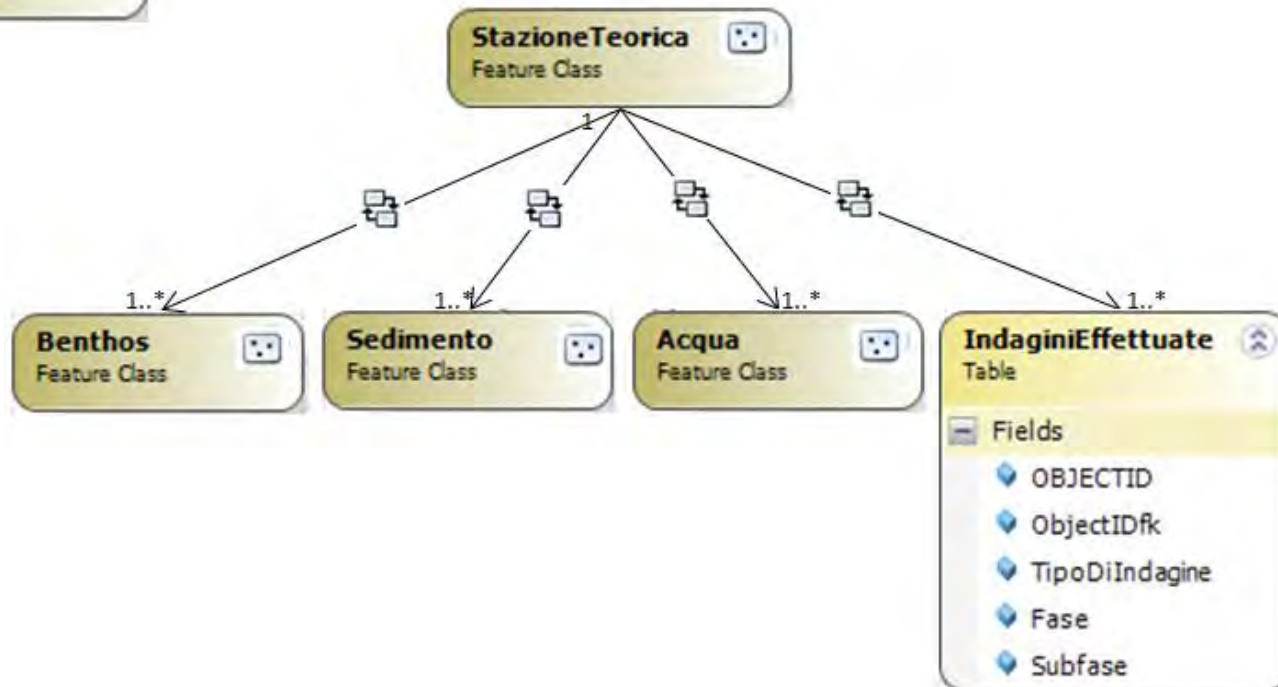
StazioneTeorica
Feature Class

1

1..*
Benthos
Feature Class

1..*
Sedimento
Feature Class

1..*
Acqua
Feature Class

1..*
IndaginiEffettuate
Table

Fields
OBJECTID
ObjectIDfk
TipoDiIndagine
Fase
Subfase